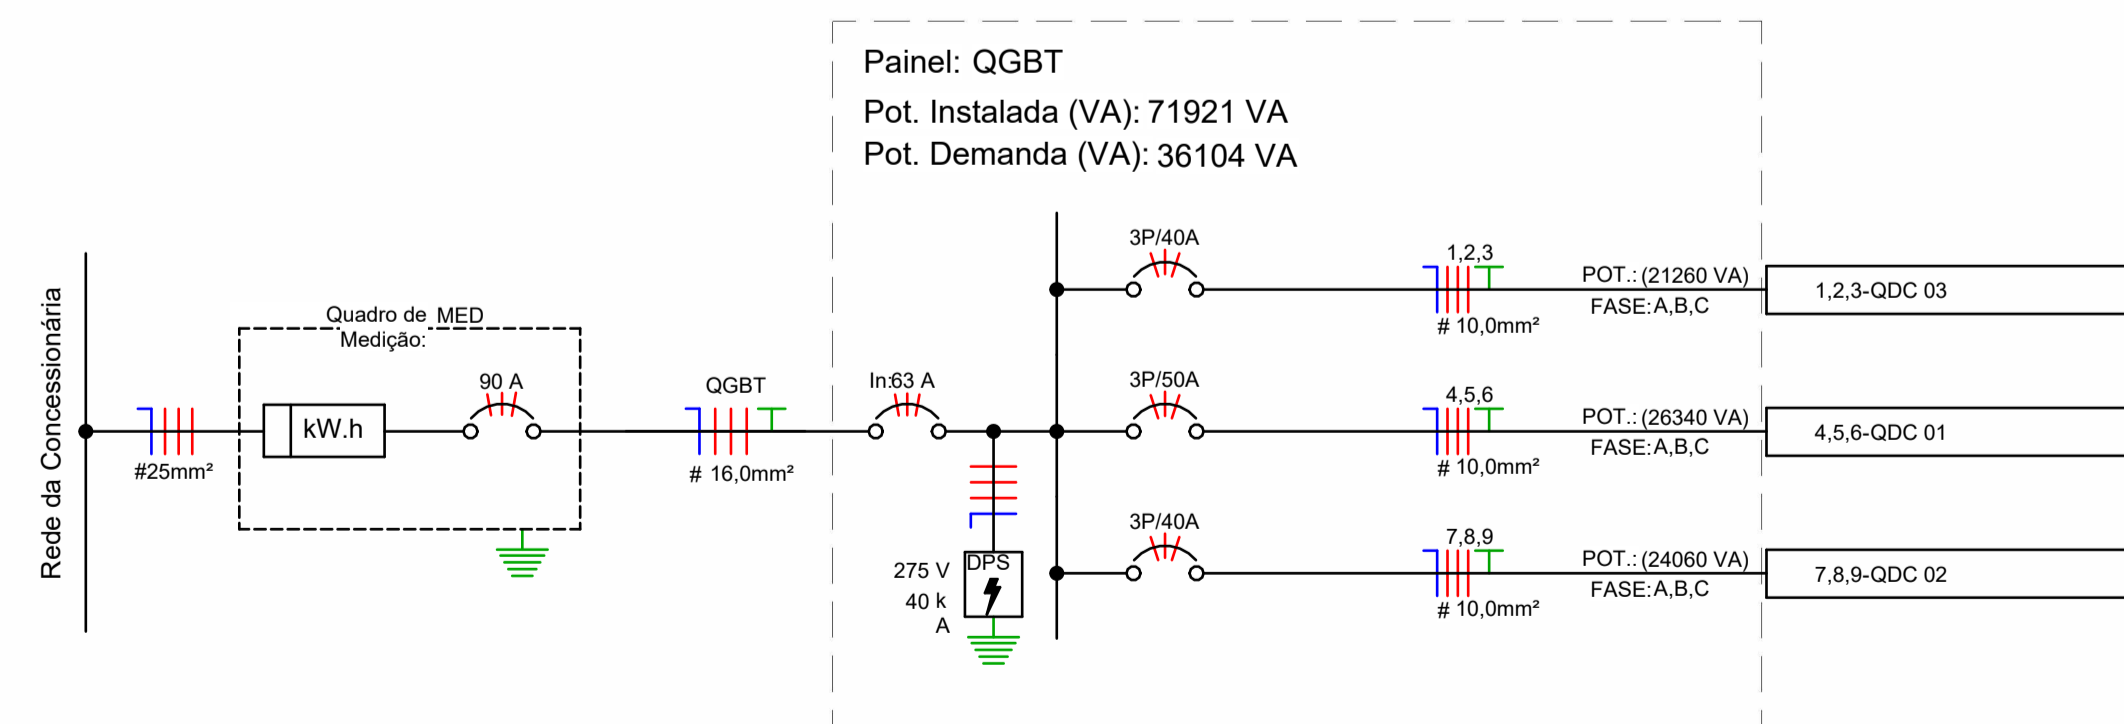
Painel: QGBT
Pot. Instalada (VA): 71921 VA
Pot. Demanda (VA): 36104 VA

Rede da Concessionária

#25mm²

Quadro de Medição: MED

kW.h

90 A

QGBT

# 16,0mm²

In:63 A

275 V
40 k A

DPS

3P/40A

1,2,3

# 10,0mm²

POT.: (21260 VA)
FASE:A,B,C

1,2,3-QDC 03

3P/50A

4,5,6

# 10,0mm²

POT.: (26340 VA)
FASE:A,B,C

4,5,6-QDC 01

3P/40A

7,8,9

# 10,0mm²

POT.: (24060 VA)
FASE:A,B,C

7,8,9-QDC 02